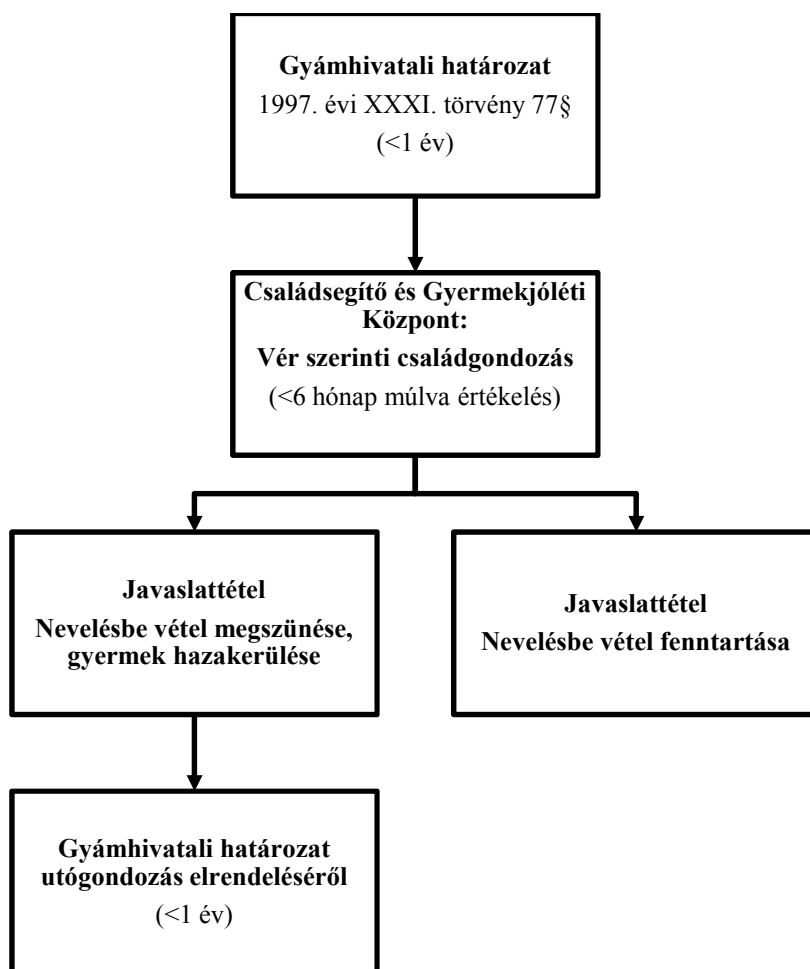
Gyámhivatali határozat
1997. évi XXXI. törvény 77§
(<1 év)

Családsegítő és Gyermekjóléti Központ:
Vér szerinti családgondozás
(<6 hónap múlva értékelés)

Javaslattétel
Nevelésbe vétel megszünése, gyermek hazakerülése

Javaslattétel
Nevelésbe vétel fenntartása

Gyámhivatali határozat utógondozás elrendeléséről
(<1 év)